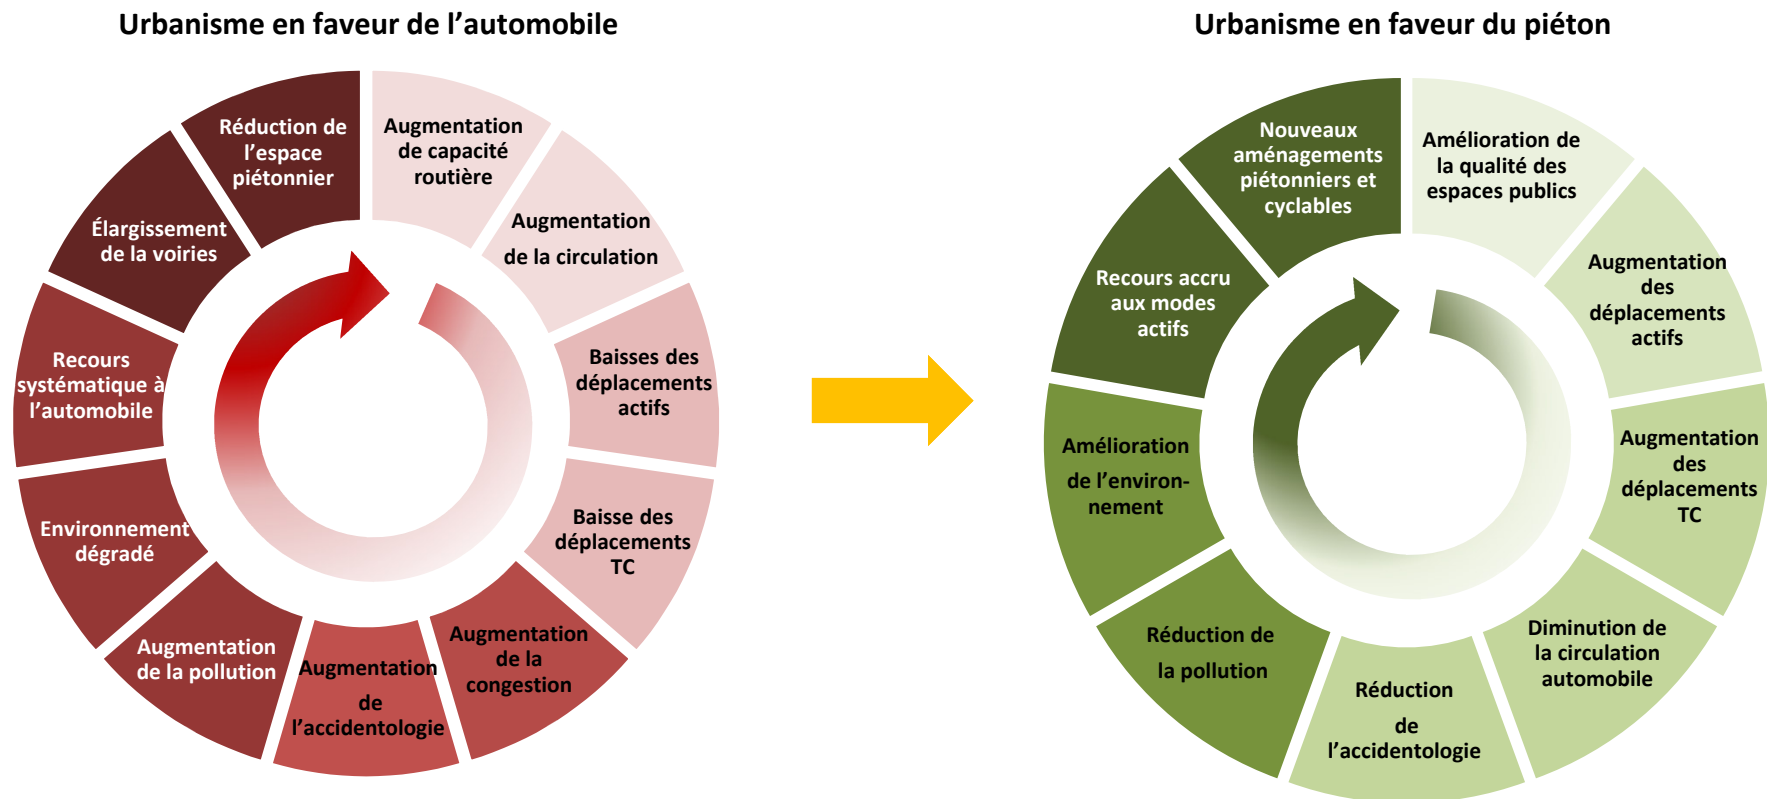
Urbanisme en faveur de l’automobile

Augmentation de capacité routière

Augmentation de la circulation

Baisses des déplacements actifs

Baisse des déplacements TC

Augmentation de la congestion

Augmentation de l’accidentologie

Augmentation de la pollution

Environnement dégradé

Recours systématique à l’automobile

Élargissement de la voiries

Réduction de l’espace piétonnier

Urbanisme en faveur du piéton

Amélioration de la qualité des espaces publics

Augmentation des déplacements actifs

Augmentation des déplacements TC

Diminution de la circulation automobile

Réduction de l’accidentologie

Réduction de la pollution

Amélioration de l’environnement

Recours accru aux modes actifs

Nouveaux aménagements piétonniers et cyclables